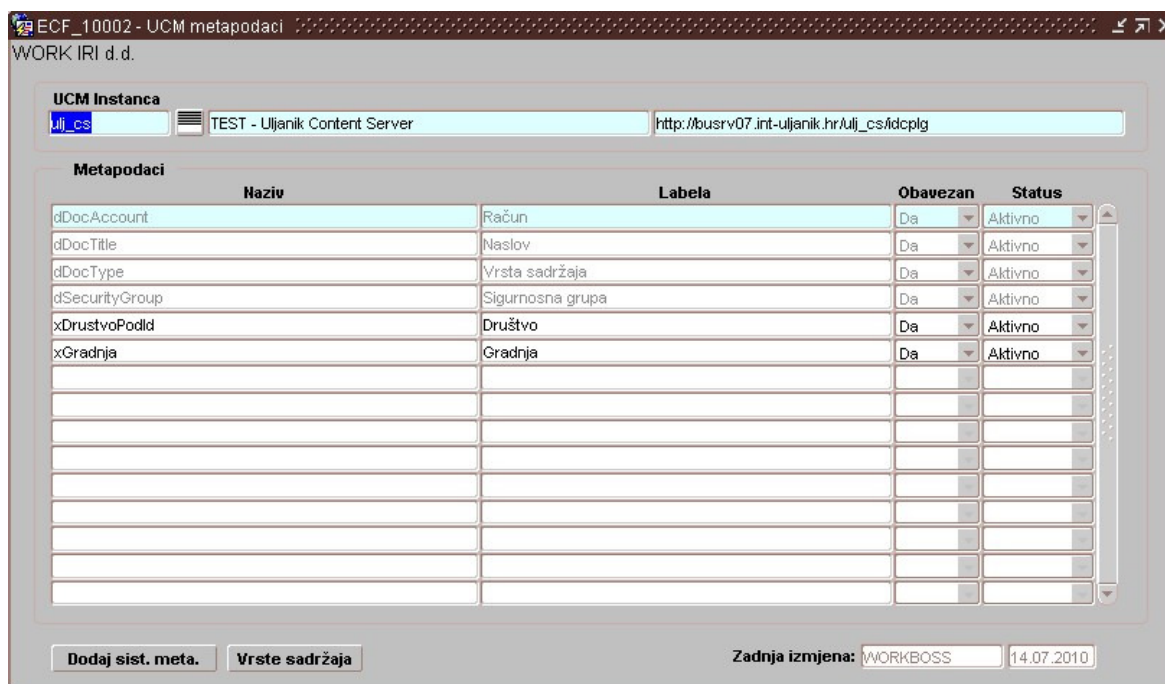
ECF_10002 - UCM metapodaci

WORK IRI d.d.

UCM Instanca

ulj_cs | TEST - Uljanik Content Server | http://busrv07.int-uljanik.hr/ulj_cs/idcplg

Metapodaci

| Naziv | Labela | Obavezan | Status |
|---|---|---|---|
| dDocAccount | Račun | Da | Aktivno |
| dDocTitle | Naslov | Da | Aktivno |
| dDocType | Vrsta sadržaja | Da | Aktivno |
| dSecurityGroup | Sigurnosna grupa | Da | Aktivno |
| xDrustvoPodId | Društvo | Da | Aktivno |
| xGradnja | Gradnja | Da | Aktivno |
| | | | |
| | | | |
| | | | |
| | | | |
| | | | |
| | | | |
| | | | |
| | | | |
| | | | |

Dodaj sist. meta. | Vrste sadržaja

Zadnja izmjena: WORKBOSS 14.07.2010